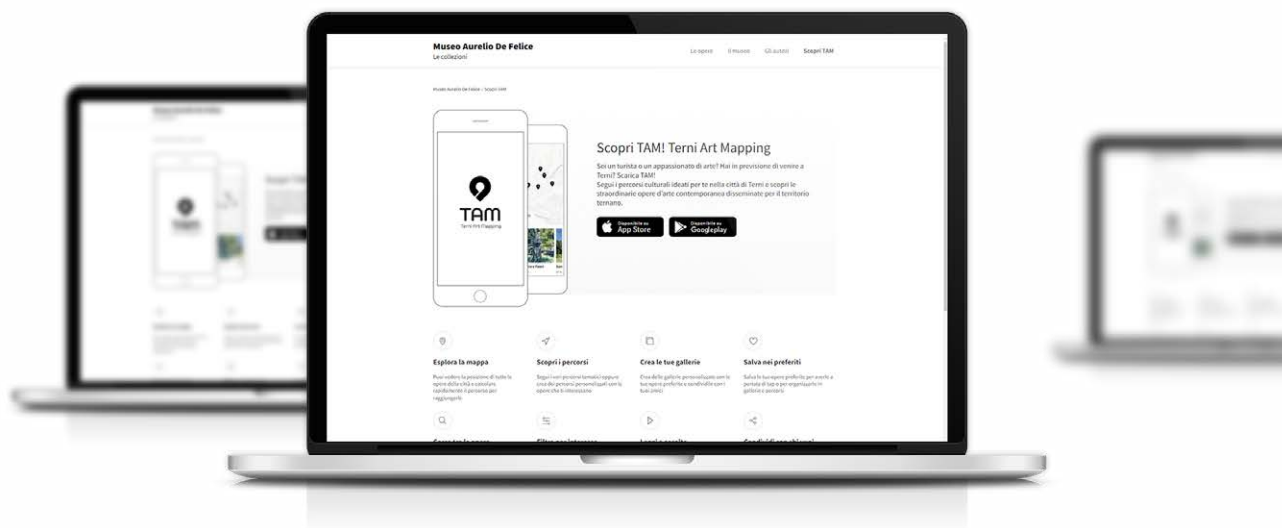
Museo Aurelio De Felice
Le collezioni

Le opere Il museo Gli autori Scopri TAM

Museo Aurelio De Felice / Scopri TAM

TAM
Terni Art Mapping

Scopri TAM! Terni Art Mapping

Sei un turista o un appassionato di arte? Hai in previsione di venire a Terni? Scarica TAM!
Segui i percorsi culturali ideati per te nella città di Terni e scopri le straordinarie opere d'arte contemporanea disseminate per il territorio ternano.

Disponibile su App Store
Disponibile su Googleplay

Esplora la mappa
Puoi vedere la posizione di tutte le opere della città e calcolare rapidamente il percorso per raggiungerle

Scopri i percorsi
Segui i nostri percorsi tematici oppure crea dei percorsi personalizzati con le opere che ti interessano

Crea le tue gallerie
Crea delle gallerie personalizzate con le tue opere preferite e condividile con i tuoi amici

Salva nei preferiti
Salva le tue opere preferite per averle a portata di tap e per organizzarle in gallerie e percorsi

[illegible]

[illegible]

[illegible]

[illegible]